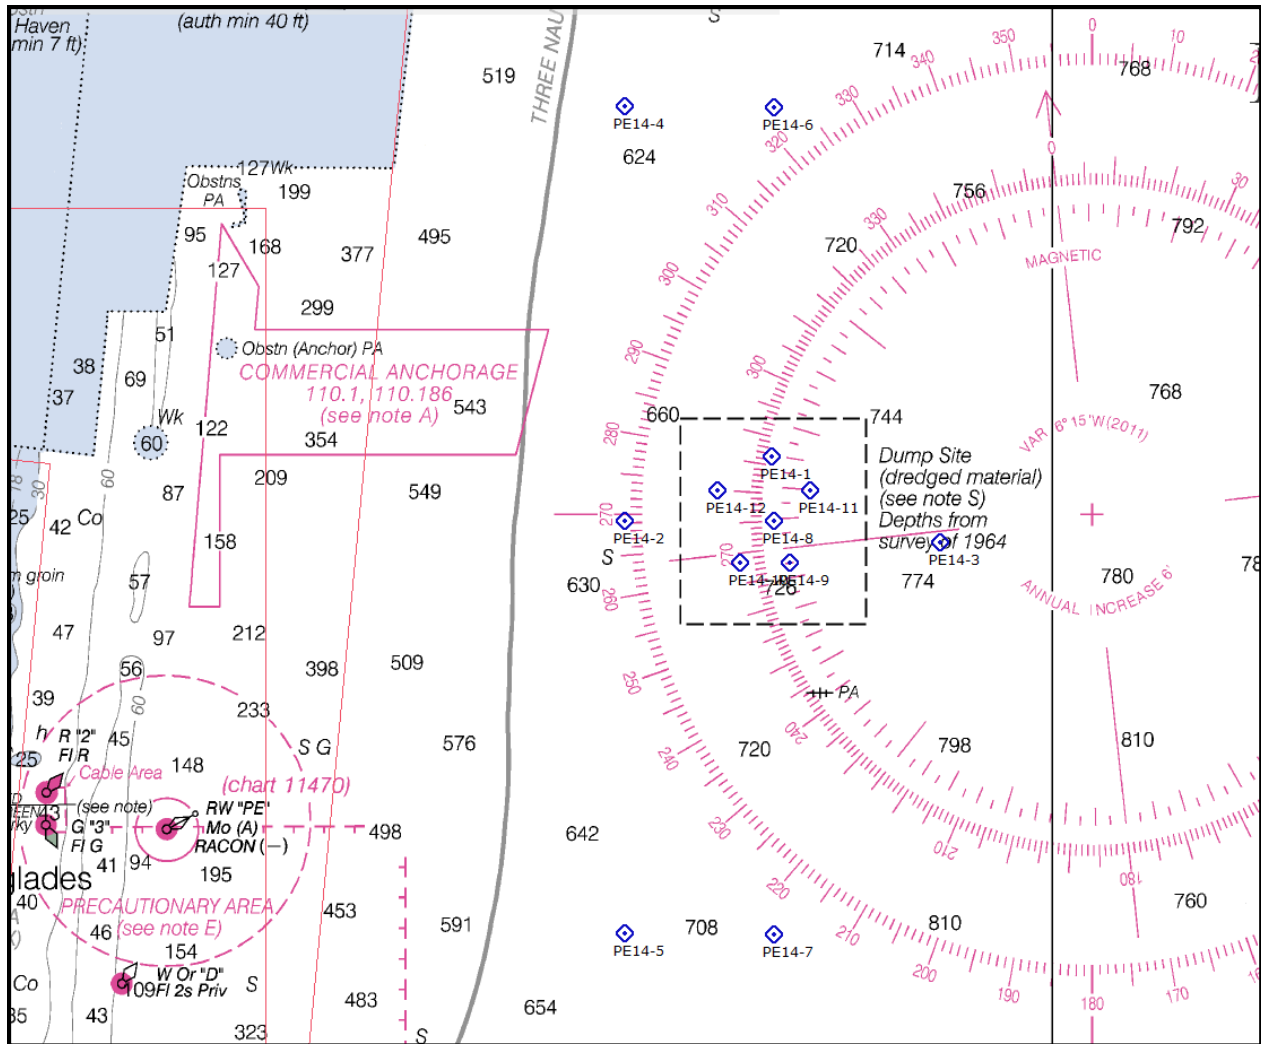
Haven
min 7 ft)
(auth min 40 ft)
519
THREE NAU
S
714
768
624
PE14-4
PE14-6
127Wk
Obstns PA
199
95
168
127
377
495
756
720
792
MAGNETIC
299
51
Obstn (Anchor) PA
COMMERCIAL ANCHORAGE
110.1, 110.186
(see note A)
543
38
69
37
Wk
60
122
354
660
744
768
VAR 6°15'W(2011)
Dump Site
(dredged material)
(see note S)
Depths from
survey of 1964
PE14-1
PE14-12
PE14-11
PE14-8
PE14-2
PE14-3
PE14-10
PE14-9
87
209
549
42
Co
158
S
630
726
774
780
ANNUAL INCREASE 6'
groin
57
47
97
212
56
398
509
39
233
PA
R "2"
Fl R
45
S G
576
720
798
810
25
Cable Area
148
(chart 11470)
(see note)
RW "PE"
Mo (A)
RACON (—)
G "3"
Fl G
498
642
41
94
195
glades
PRECAUTIONARY AREA
453
40
46
(see note E)
591
708
810
760
154
PE14-5
PE14-7
Co
W Or "D"
109Fl 2s Priv
S
483
654
35
43
323
S